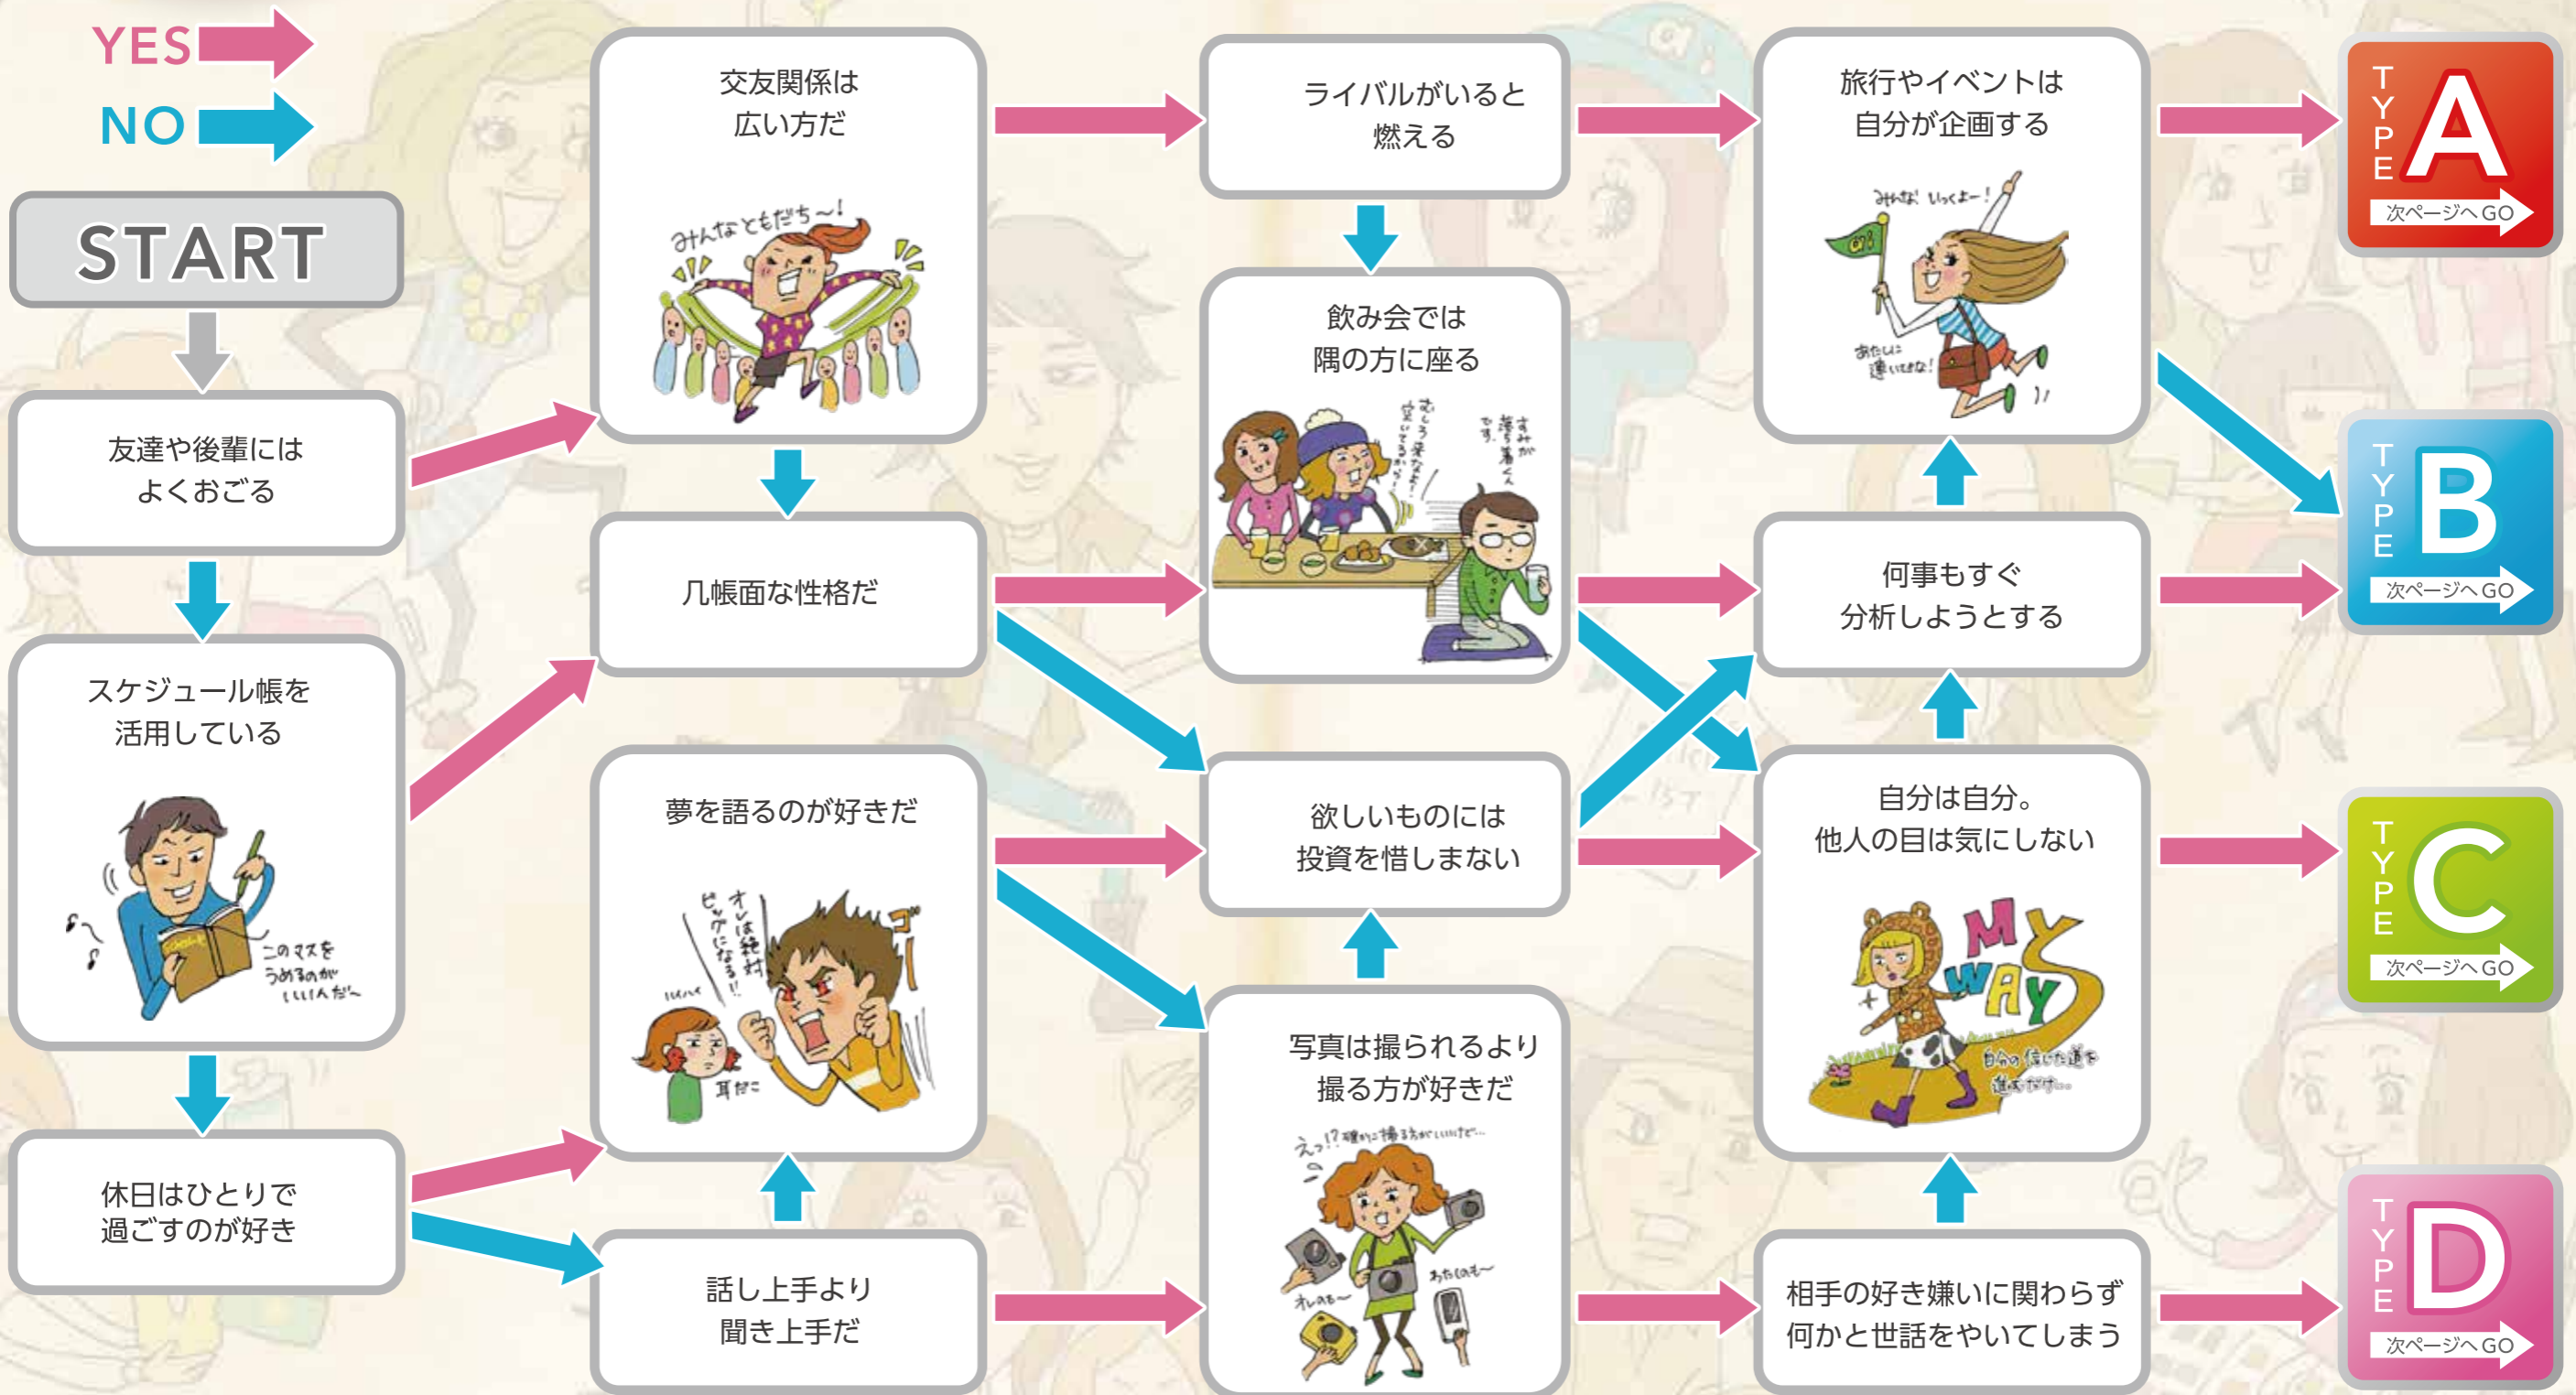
YES

NO

START

友達や後輩には
よくおごる

スケジュール帳を
活用している

このマスを
うめるのが
いいんだ～

休日はひとりで
過ごすのが好き

交友関係は
広い方だ

みんなともだち～!

几帳面な性格だ

夢を語るのが好きだ

オレは絶対ビッグになる!!

ハイハイ

耳だこ

ゴー

話し上手より
聞き上手だ

ライバルがいると
燃える

飲み会では
隅の方に座る

むしろ落ち着く

すみっこ落ち着くです。

欲しいものには
投資を惜しまない

写真は撮られるより
撮る方が好きだ

えっ!?確かに撮る方がいいけど…

オレのも～

わたくしのも～

旅行やイベントは
自分が企画する

みんな! いくよー!

あたしに
ついてきな!

何事もすぐ
分析しようとする

自分は自分。
他人の目は気にしない

MY WAY

自分の信じた道を
進むだけ…

相手の好き嫌いに関わらず
何かと世話をやいてしまう

TYPE A
次ページへGO

TYPE B
次ページへGO

TYPE C
次ページへGO

TYPE D
次ページへGO